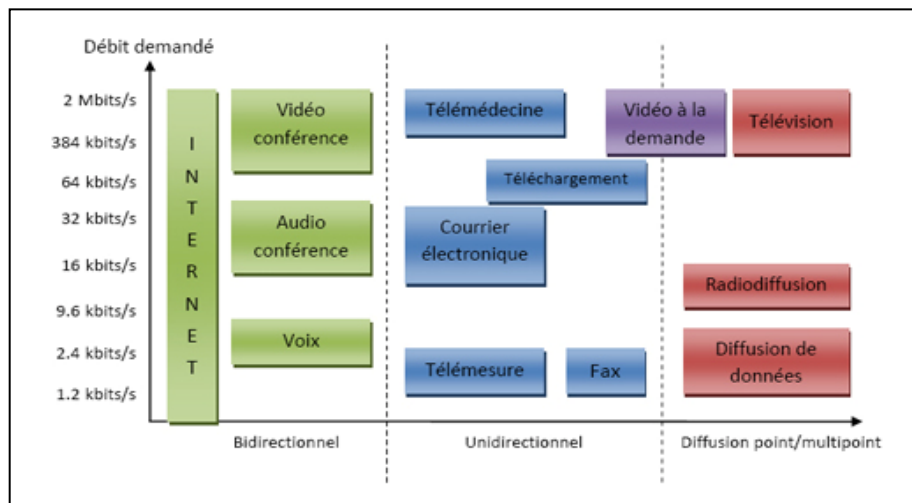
Débit demandé

2 Mbits/s
384 kbits/s
64 kbits/s
32 kbits/s
16 kbits/s
9.6 kbits/s
2.4 kbits/s
1.2 kbits/s

I N T E R N E T

Vidéo conférence

Audio conférence

Voix

Télémédecine

Téléchargement

Courrier électronique

Télémesure

Fax

Vidéo à la demande

Télévision

Radiodiffusion

Diffusion de données

Bidirectionnel

Unidirectionnel

Diffusion point/multipoint